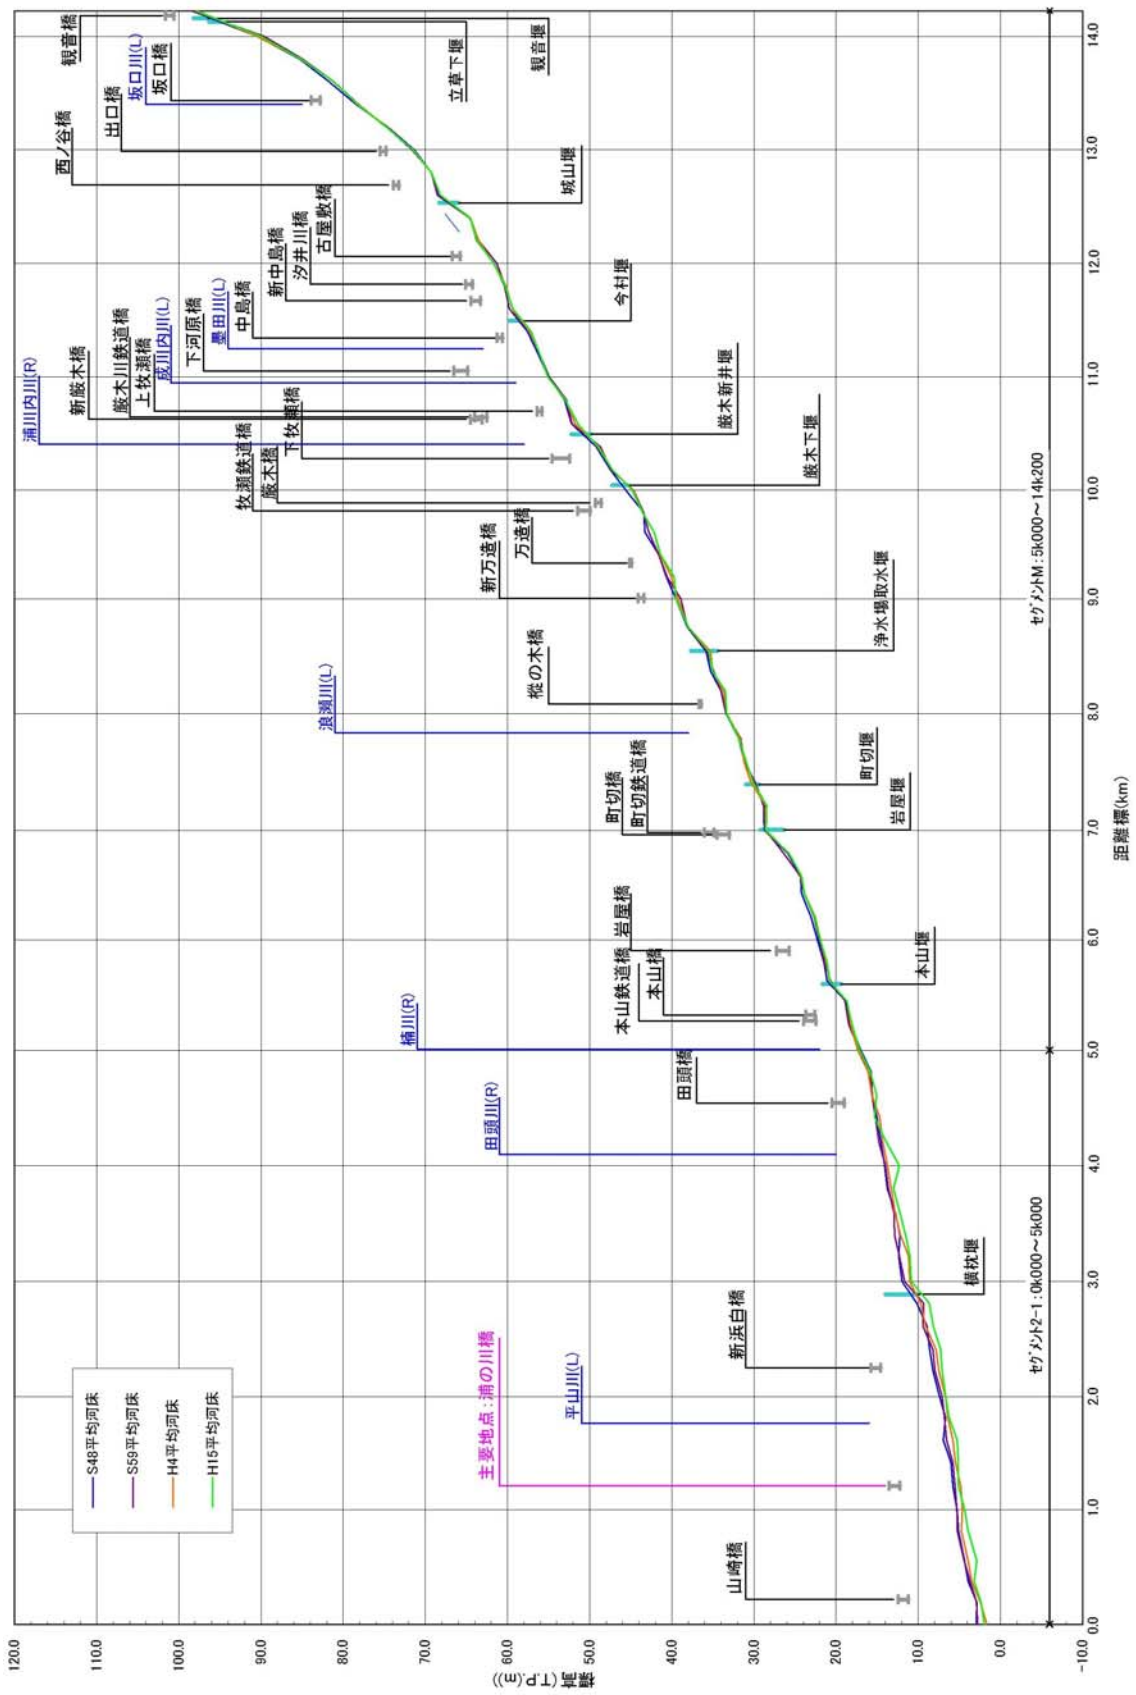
S48平均河床
S59平均河床
H4平均河床
H15平均河床

標高(T.P.(m))
120.0
110.0
100.0
90.0
80.0
70.0
60.0
50.0
40.0
30.0
20.0
10.0
0.0
-10.0

距離標(km)
0.0
1.0
2.0
3.0
4.0
5.0
6.0
7.0
8.0
9.0
10.0
11.0
12.0
13.0
14.0

ｾｸﾞﾒﾝﾄ2-1：0k000～5k000
ｾｸﾞﾒﾝﾄM：5k000～14k200

山崎橋
主要地点：浦の川橋
平山川(L)
新浜白橋
槙枕堰
田頭川(R)
田頭橋
楠川(R)
本山鉄道橋
本山橋
岩屋橋
本山堰
町切橋
町切鉄道橋
岩屋堰
町切堰
浪瀬川(L)
桜の木橋
浄水場取水堰
新万造橋
万造橋
牧瀬鉄道橋
厳木橋
下牧瀬橋
厳木下堰
涌川内川(R)
新厳木橋
厳木川鉄道橋
上牧瀬橋
成川内川(L)
下河原橋
墨田川(L)
中島橋
厳木新井堰
新中島橋
汐井川橋
古屋敷橋
今村堰
西ノ谷橋
出口橋
坂口川(L)
坂口橋
城山堰
観音橋
立草下堰
観音堰